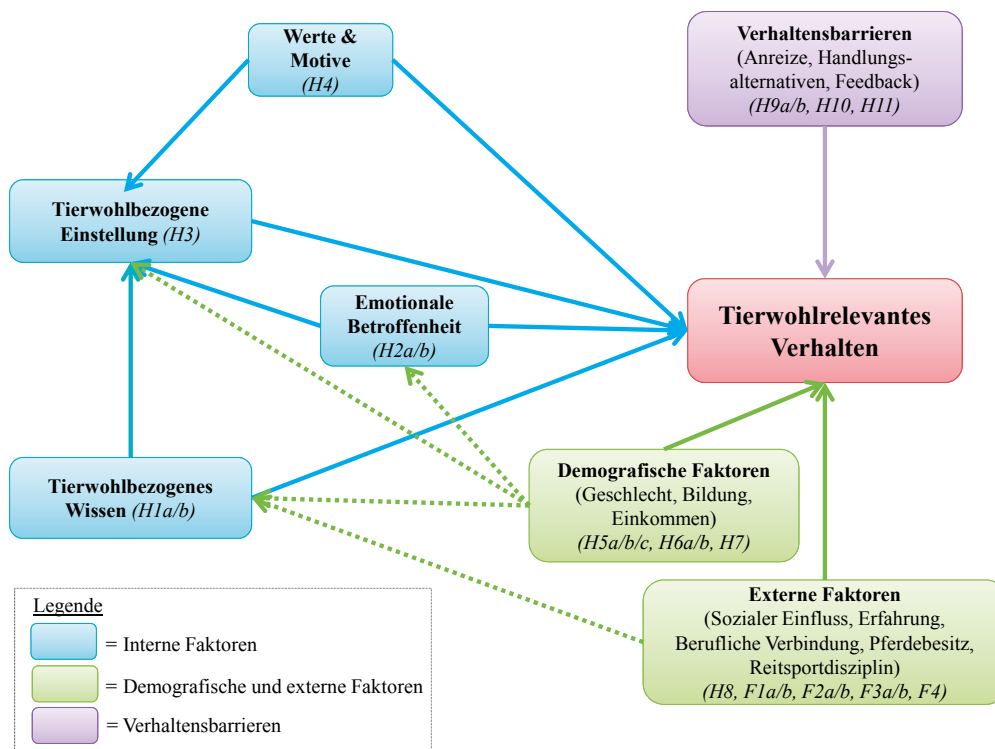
Werte & Motive
(H4)

Verhaltensbarrieren
(Anreize, Handlungsalternativen, Feedback)
(H9a/b, H10, H11)

Tierwohlbezogene Einstellung (H3)

Emotionale Betroffenheit
(H2a/b)

Tierwohlrelevantes Verhalten

Tierwohlbezogenes Wissen (H1a/b)

Demografische Faktoren
(Geschlecht, Bildung, Einkommen)
(H5a/b/c, H6a/b, H7)

Externe Faktoren
(Sozialer Einfluss, Erfahrung, Berufliche Verbindung, Pferdebesitz, Reitsportdisziplin)
(H8, F1a/b, F2a/b, F3a/b, F4)

Legende
= Interne Faktoren
= Demografische und externe Faktoren
= Verhaltensbarrieren